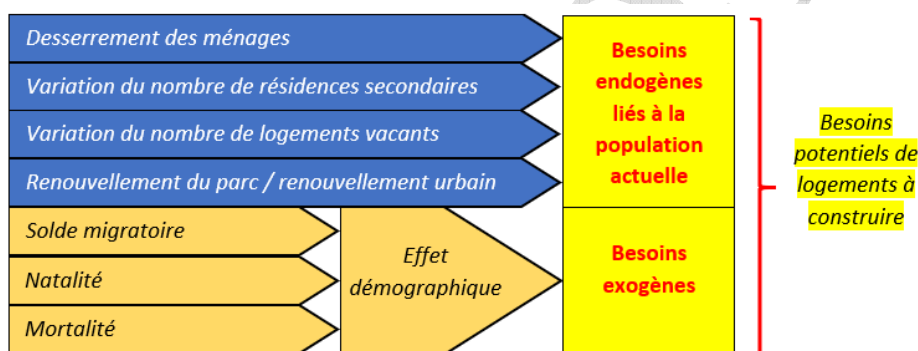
Desserrement des ménages

Variation du nombre de résidences secondaires

Variation du nombre de logements vacants

Renouvellement du parc / renouvellement urbain

Besoins endogènes liés à la population actuelle

Solde migratoire

Natalité

Mortalité

Effet démographique

Besoins exogènes

Besoins potentiels de logements à construire